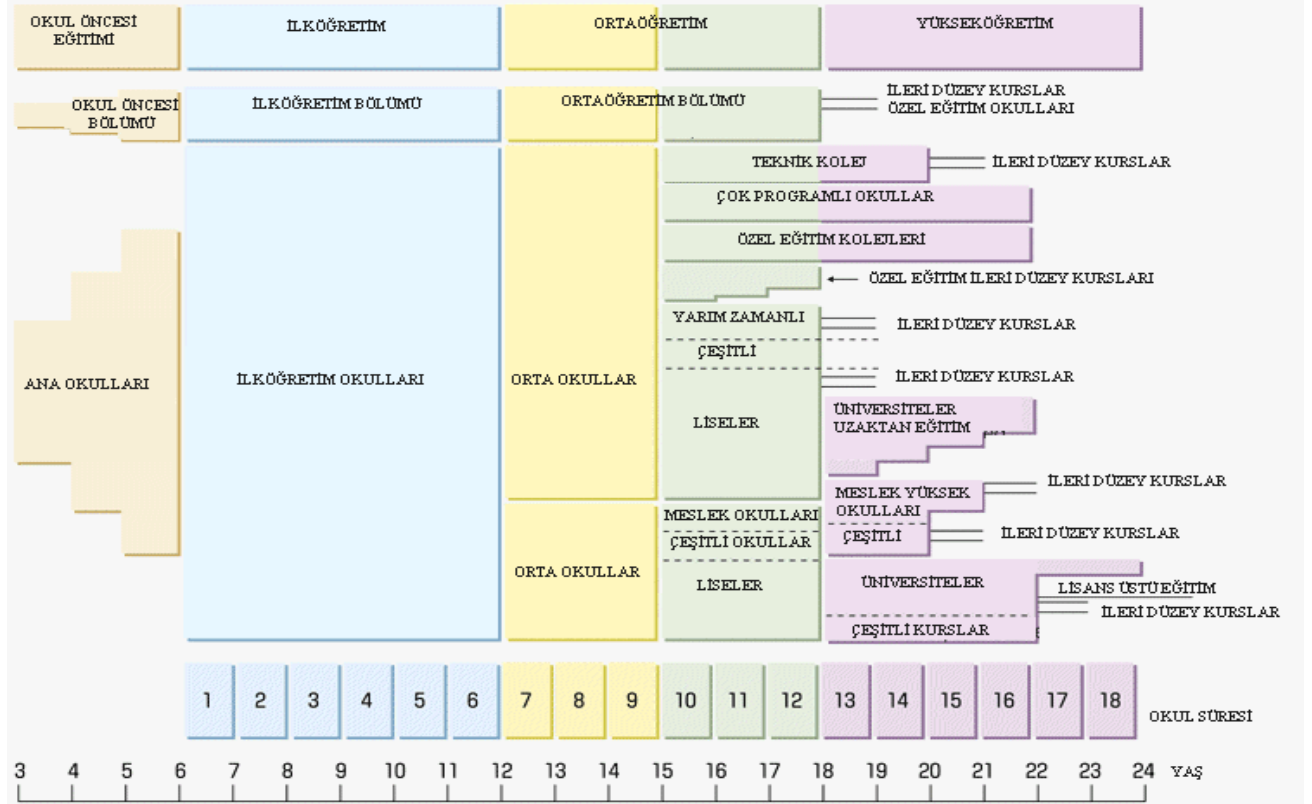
OKUL ÖNCESİ EĞİTİMİ

İLKÖĞRETİM

ORTAÖĞRETİM

YÜKSEKÖĞRETİM

OKUL ÖNCESİ BÖLÜMÜ

İLKÖĞRETİM BÖLÜMÜ

ORTAÖĞRETİM BÖLÜMÜ

İLERİ DÜZEY KURSLAR
ÖZEL EĞİTİM OKULLARI

TEKNİK KOLEJ

İLERİ DÜZEY KURSLAR

ÇOK PROGRAMLI OKULLAR

ÖZEL EĞİTİM KOLEJLERİ

ÖZEL EĞİTİM İLERİ DÜZEY KURSLARI

YARIM ZAMANLI

İLERİ DÜZEY KURSLAR

ÇEŞİTLİ

İLERİ DÜZEY KURSLAR

ANA OKULLARI

İLKÖĞRETİM OKULLARI

ORTA OKULLAR

LİSELER

ÜNİVERSİTELER
UZAKTAN EĞİTİM

MESLEK YÜKSEK OKULLARI

İLERİ DÜZEY KURSLAR

MESLEK OKULLARI

ÇEŞİTLİ OKULLAR

ÇEŞİTLİ

İLERİ DÜZEY KURSLAR

ORTA OKULLAR

LİSELER

ÜNİVERSİTELER

LİSANS ÜSTÜ EĞİTİM

İLERİ DÜZEY KURSLAR

ÇEŞİTLİ KURSLAR

1 2 3 4 5 6 7 8 9 10 11 12 13 14 15 16 17 18 OKUL SÜRESİ

3 4 5 6 7 8 9 10 11 12 13 14 15 16 17 18 19 20 21 22 23 24 YAŞ